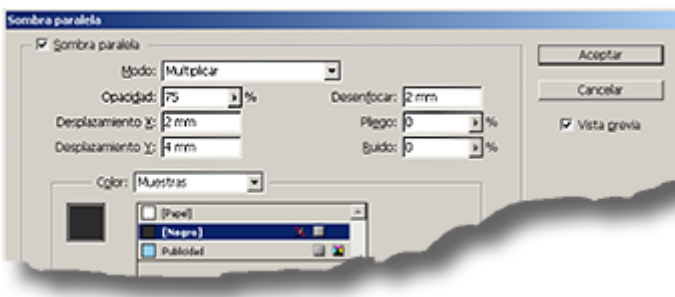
Sombra paralela

Sombra paralela

Modo: Multiplicar

Opacidad: 75 %

Desenfocar: 2 mm

Desplazamiento X: 2 mm

Pliego: 0 %

Desplazamiento Y: 4 mm

Ruido: 0 %

Color: Muestras

[Papel]

[Negro]

Publicidad

Aceptar

Cancelar

Vista previa